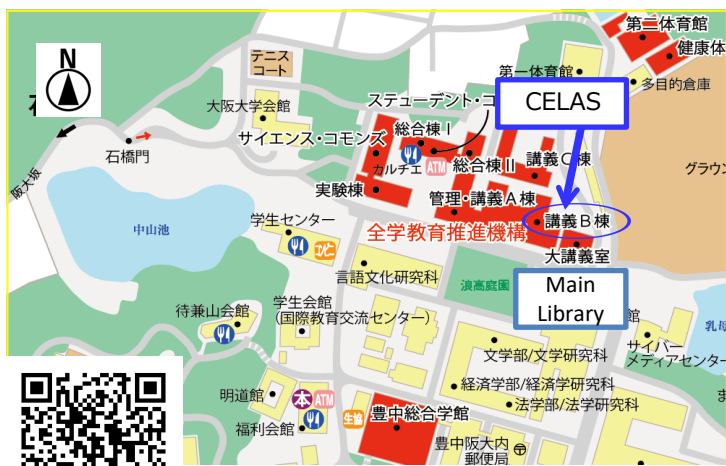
N

第二体育館
健康体
テニスコート
第一体育館
多目的倉庫
大阪大学会館
ステューデント・コ
CELAS
サイエンス・コモンズ
総合棟 I
石橋門
カルチェ
ATM
総合棟 II
講義C棟
グラウン
阪大坂
実験棟
管理・講義A棟
講義B棟
中山池
学生センター
全学教育推進機構
大講義室
言語文化研究科
滴高庭園
Main Library
待兼山会館
学生会館
(国際教育交流センター)
館
乳
文学部/文学研究科
サイバーメディアセンター
明道館
本
ATM
経済学部/経済学研究科
法学部/法学研究科
福利会館
生協
豊中総合学館
豊中阪大内郵便局